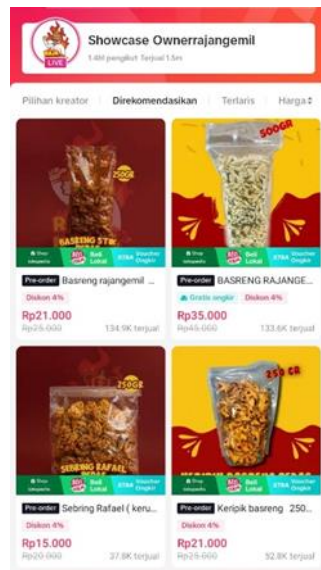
LIVE

Showcase Ownerrajangemil

1.4M pengikut Terjual 1.5m

Pilihan kreator Direkomendasikan Terlaris Harga

250GR

BASRENG STIK

Beli Lokal

Voucher Ongkir

Pre-order Basreng rajangemil ...

Diskon 4%

Rp21.000

Rp25.000

134.9K terjual

500GR

Beli Lokal

Voucher Ongkir

Pre-order BASRENG RAJANGE...

Gratis ongkir Diskon 4%

Rp35.000

Rp45.000

133.6K terjual

250GR

SEBRING RAFAEL PEDAS

Beli Lokal

Voucher Ongkir

Pre-order Sebring Rafael ( keru...

Diskon 4%

Rp15.000

Rp20.000

37.8K terjual

250 GR

KERIPIK BASRENG PEDAS

Beli Lokal

Voucher Ongkir

Pre-order Keripik basreng 250...

Diskon 4%

Rp21.000

Rp25.000

92.8K terjual